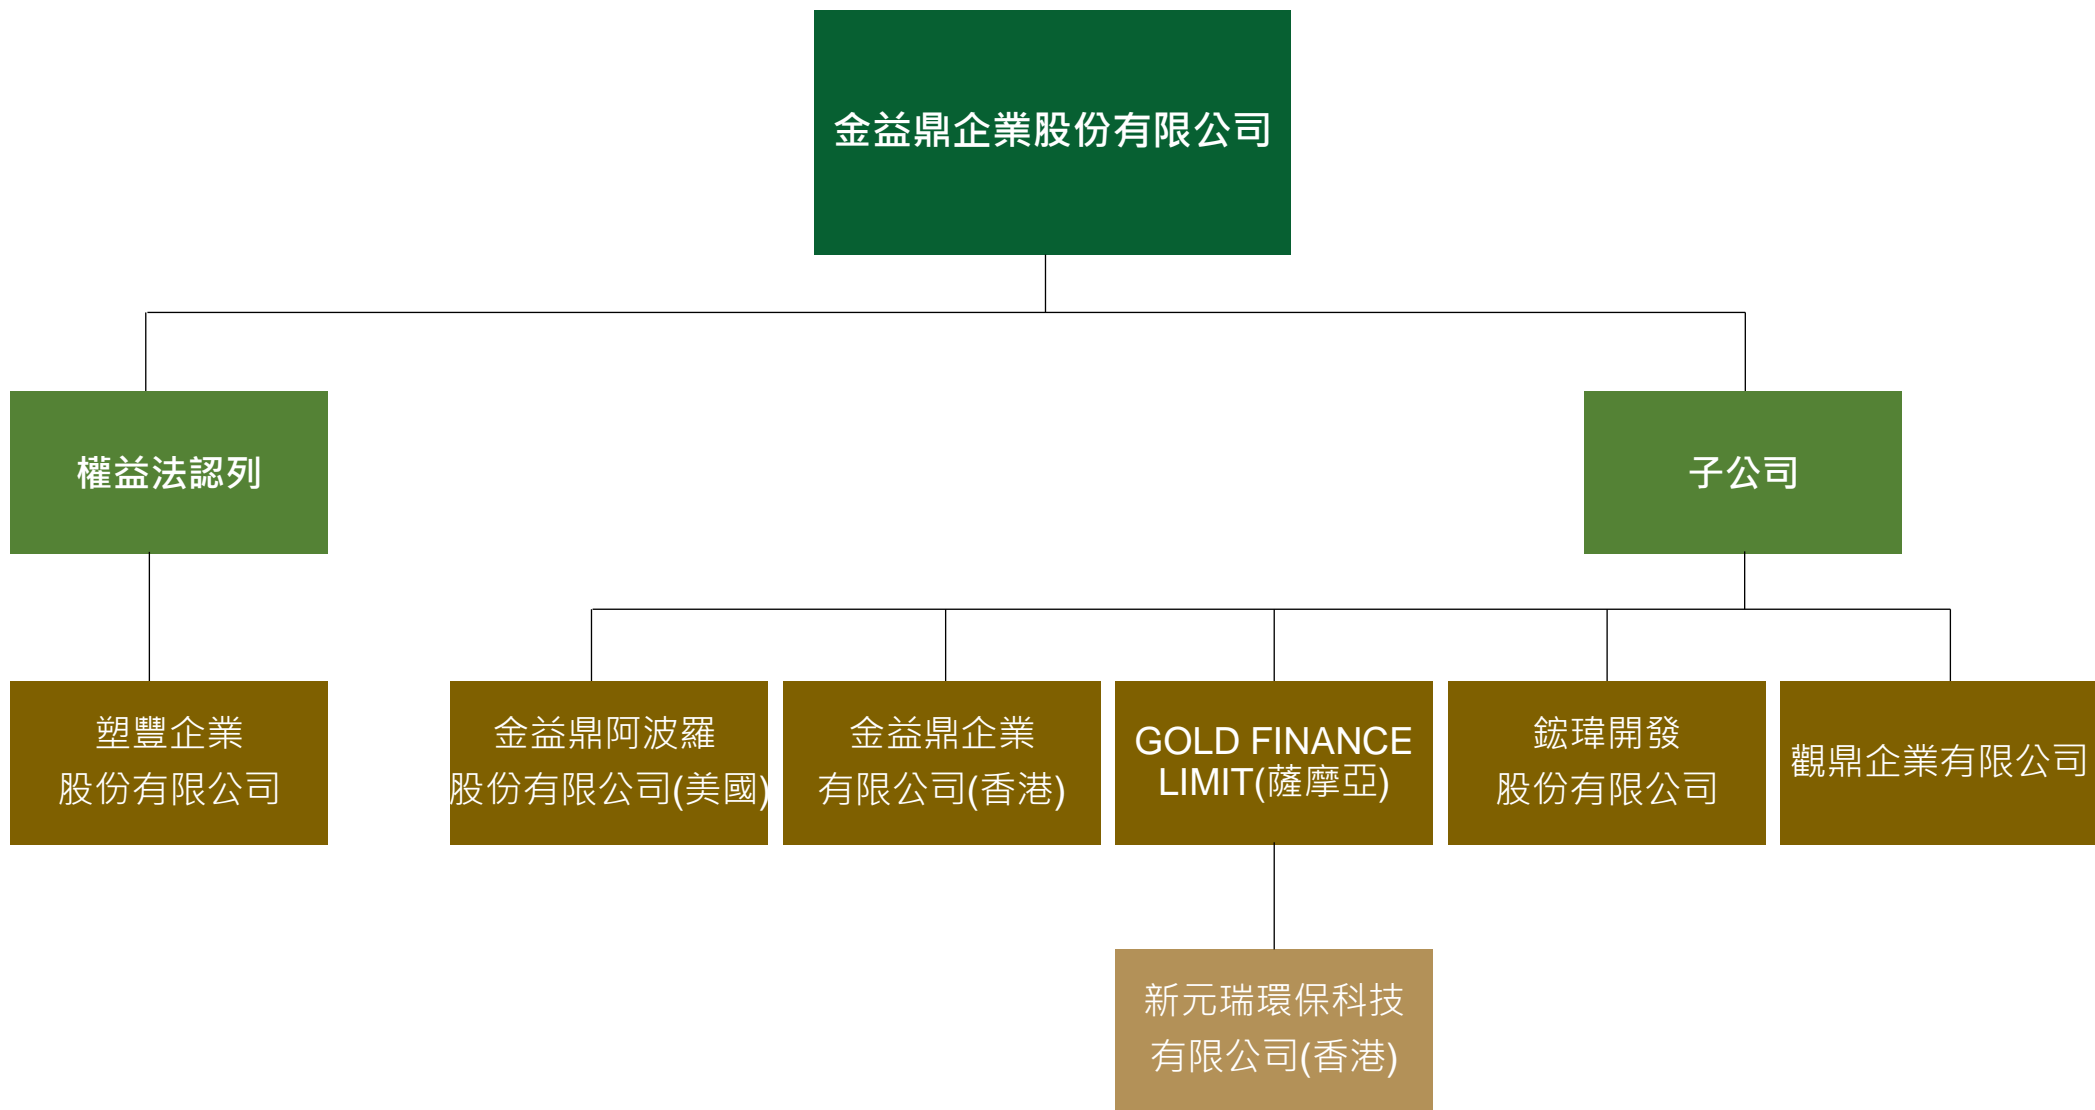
金益鼎企業股份有限公司

權益法認列

子公司

塑豐企業股份有限公司

金益鼎阿波羅股份有限公司(美國)

金益鼎企業有限公司(香港)

GOLD FINANCE LIMIT(薩摩亞)

鋐瑋開發股份有限公司

觀鼎企業有限公司

新元瑞環保科技有限公司(香港)